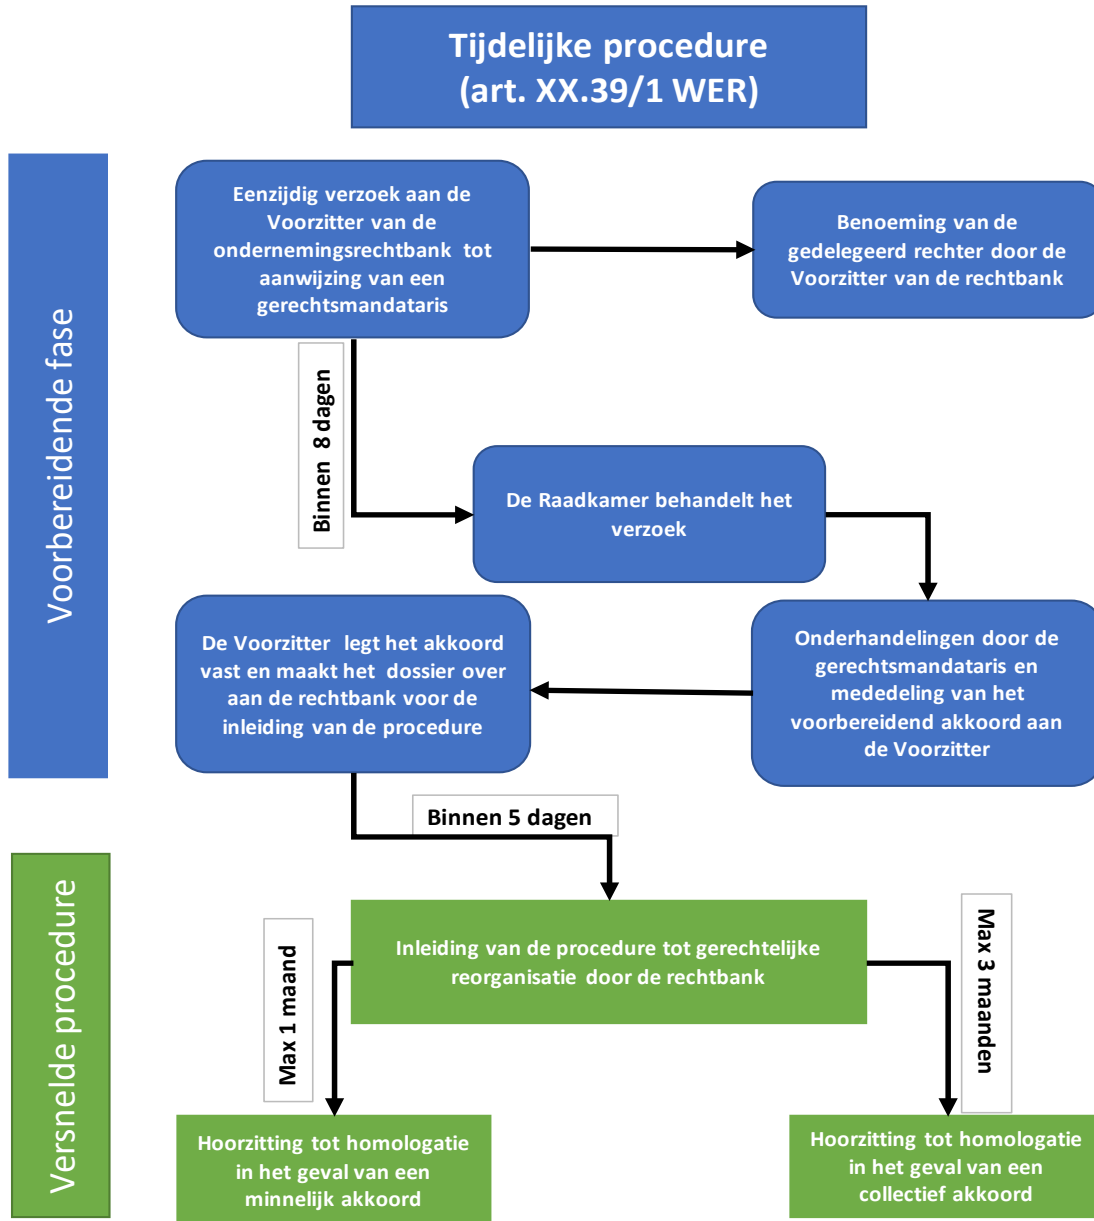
Tijdelijke procedure
(art. XX.39/1 WER)

Voorbereidende fase

Eenzijdig verzoek aan de Voorzitter van de ondernemingsrechtbank tot aanwijzing van een gerechtsmandataris

Benoeming van de gedelegeerd rechter door de Voorzitter van de rechtbank

Binnen 8 dagen

De Raadkamer behandelt het verzoek

Onderhandelingen door de gerechtsmandataris en mededeling van het voorbereidend akkoord aan de Voorzitter

De Voorzitter legt het akkoord vast en maakt het dossier over aan de rechtbank voor de inleiding van de procedure

Binnen 5 dagen

Versnelde procedure

Inleiding van de procedure tot gerechtelijke reorganisatie door de rechtbank

Max 1 maand

Max 3 maanden

Hoorzitting tot homologatie in het geval van een minnelijk akkoord

Hoorzitting tot homologatie in het geval van een collectief akkoord